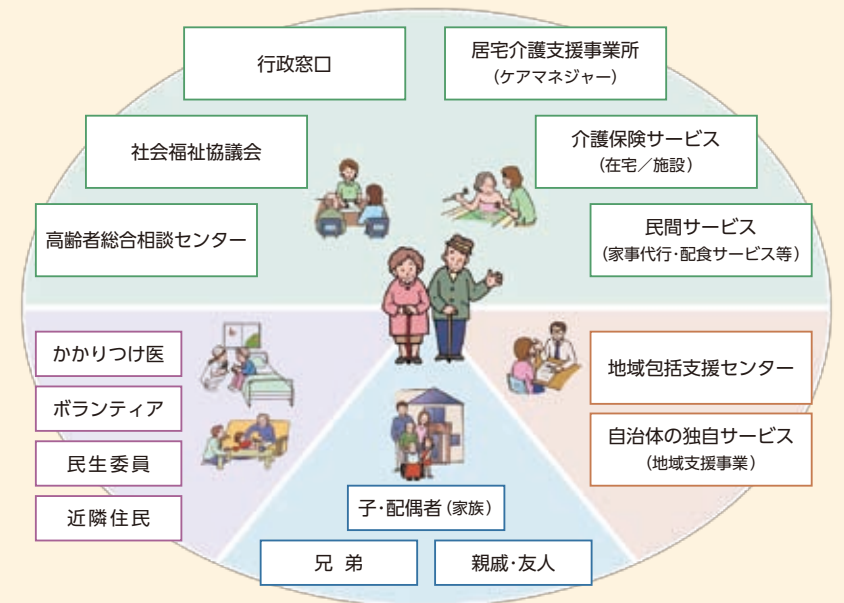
行政窓口

居宅介護支援事業所
(ケアマネジャー)

社会福祉協議会

介護保険サービス
(在宅/施設)

高齢者総合相談センター

民間サービス
(家事代行・配食サービス等)

かかりつけ医

ボランティア

民生委員

近隣住民

地域包括支援センター

自治体の独自サービス
(地域支援事業)

子・配偶者(家族)

兄 弟

親戚・友人